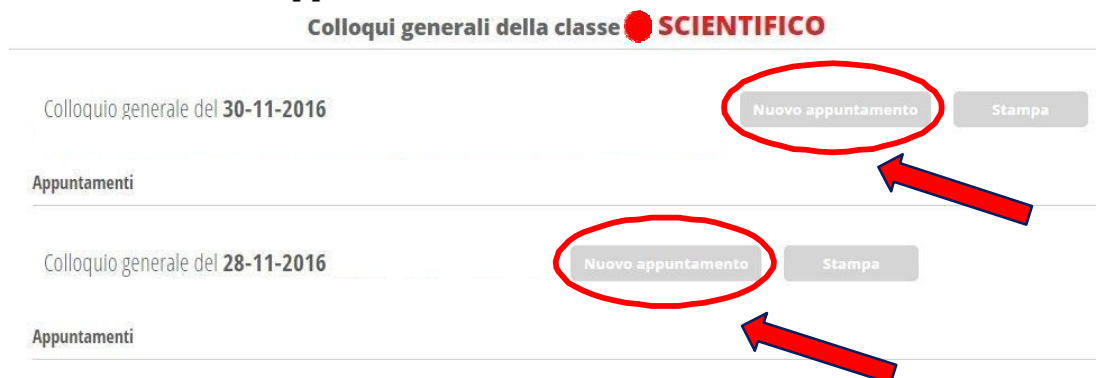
Colloqui generali della classe SCIENTIFICO

Colloquio generale del **30-11-2016**

Nuovo appuntamento

Stampa

Appuntamenti

Colloquio generale del **28-11-2016**

Nuovo appuntamento

Stampa

Appuntamenti